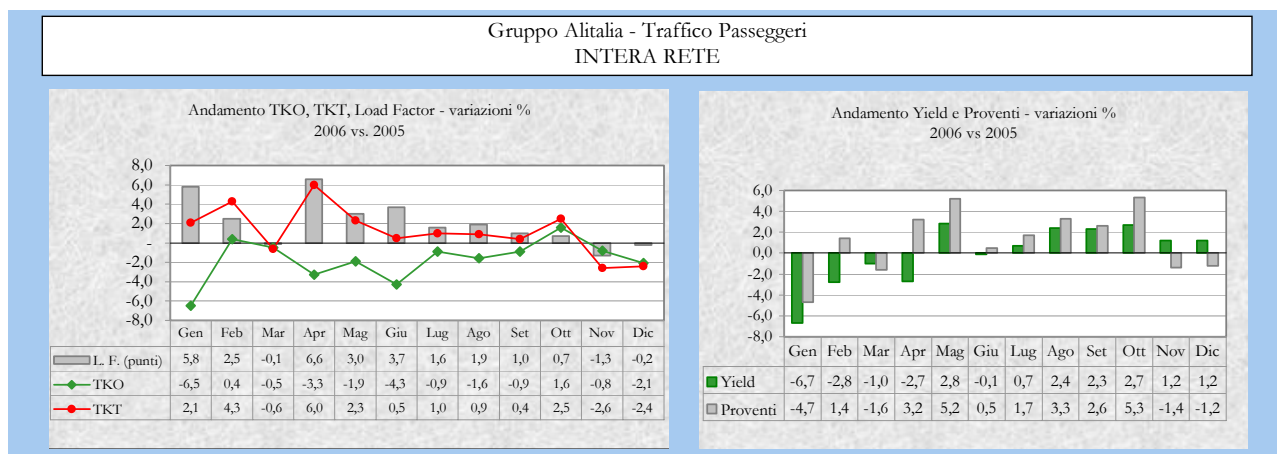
Gruppo Alitalia - Traffico Passeggeri
INTERA RETE

Andamento TKO, TKT, Load Factor - variazioni %
2006 vs. 2005

8,0
6,0
4,0
2,0
-
(2,0)
(4,0)
(6,0)
-8,0

| | Gen | Feb | Mar | Apr | Mag | Giu | Lug | Ago | Set | Ott | Nov | Dic |
|---|---|---|---|---|---|---|---|---|---|---|---|---|
| L. F. (punti) | 5,8 | 2,5 | -0,1 | 6,6 | 3,0 | 3,7 | 1,6 | 1,9 | 1,0 | 0,7 | -1,3 | -0,2 |
| TKO | -6,5 | 0,4 | -0,5 | -3,3 | -1,9 | -4,3 | -0,9 | -1,6 | -0,9 | 1,6 | -0,8 | -2,1 |
| TKT | 2,1 | 4,3 | -0,6 | 6,0 | 2,3 | 0,5 | 1,0 | 0,9 | 0,4 | 2,5 | -2,6 | -2,4 |

Andamento Yield e Proventi - variazioni %
2006 vs 2005

6,0
4,0
2,0
0,0
-2,0
-4,0
-6,0
-8,0

| | Gen | Feb | Mar | Apr | Mag | Giu | Lug | Ago | Set | Ott | Nov | Dic |
|---|---|---|---|---|---|---|---|---|---|---|---|---|
| Yield | -6,7 | -2,8 | -1,0 | -2,7 | 2,8 | -0,1 | 0,7 | 2,4 | 2,3 | 2,7 | 1,2 | 1,2 |
| Proventi | -4,7 | 1,4 | -1,6 | 3,2 | 5,2 | 0,5 | 1,7 | 3,3 | 2,6 | 5,3 | -1,4 | -1,2 |